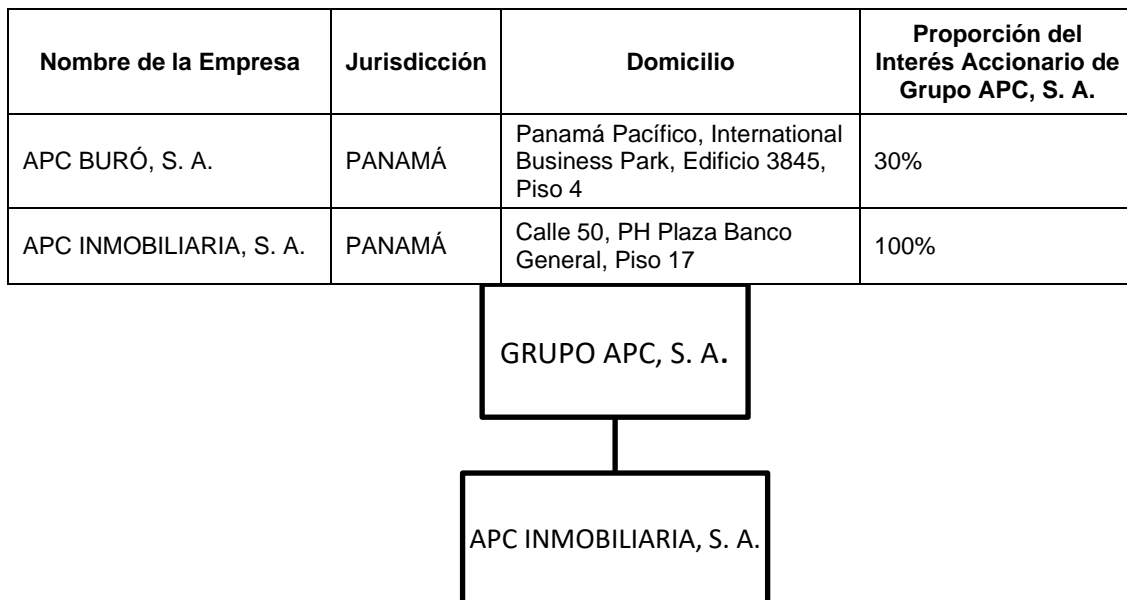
| Nombre de la Empresa | Jurisdicción | Domicilio | Proporción del Interés Accionario de Grupo APC, S. A. |
|---|---|---|---|
| APC BURÓ, S. A. | PANAMÁ | Panamá Pacífico, International Business Park, Edificio 3845, Piso 4 | 30% |
| APC INMOBILIARIA, S. A. | PANAMÁ | Calle 50, PH Plaza Banco General, Piso 17 | 100% |

GRUPO APC, S. A.

APC INMOBILIARIA, S. A.